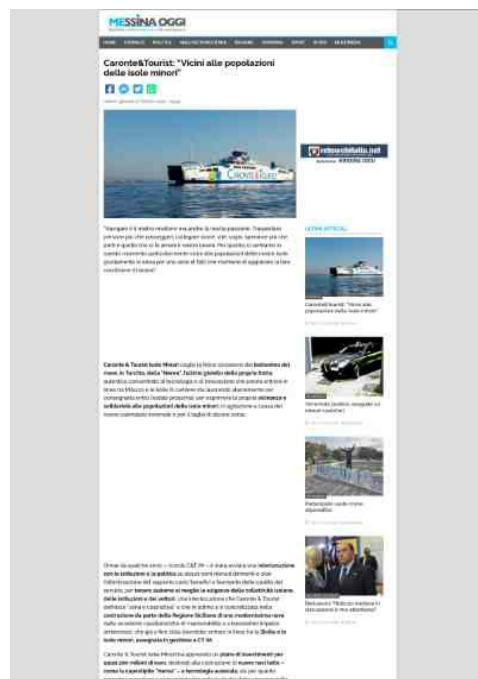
MESSINA OGGI

HOME CRONACA POLITICA

Caronte&Tourist: "Vicini alle popolazioni delle isole minori"

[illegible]

"Vengano il mostro resiliente ma anche la nostra passione. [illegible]

Caronte & Tourist Isole Minori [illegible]

ULTIMI ARTICOLI

Caronte&Tourist: "Vicini alle popolazioni delle isole minori"

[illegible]

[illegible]

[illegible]

Caronte & Tourist Isole Minori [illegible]